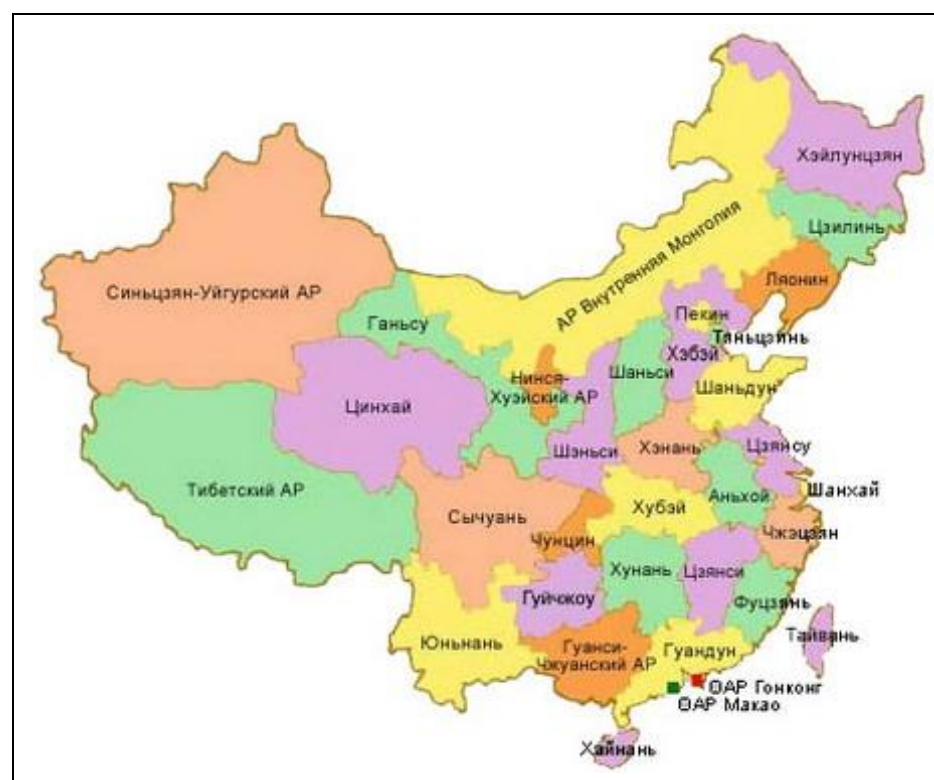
Хэйлунцзян
Цзилинь
АР Внутренняя Монголия
Синьцзян-Уйгурский АР
Ляонин
Ганьсу
Пекин
Тяньцзинь
Хэбэй
Нинся-Хуэйский АР
Шаньси
Цинхай
Шаньдун
Шэньси
Хэнань
Цзянсу
Тибетский АР
Аньхой
Шанхай
Хубэй
Сычуань
Чжэцзян
Чунцин
Хунань
Цзянси
Гуйчжоу
Фуцзянь
Тайвань
Юньнань
Гуанси-Чжуанский АР
Гуандун
ОАР Гонконг
ОАР Макао
Хайнань